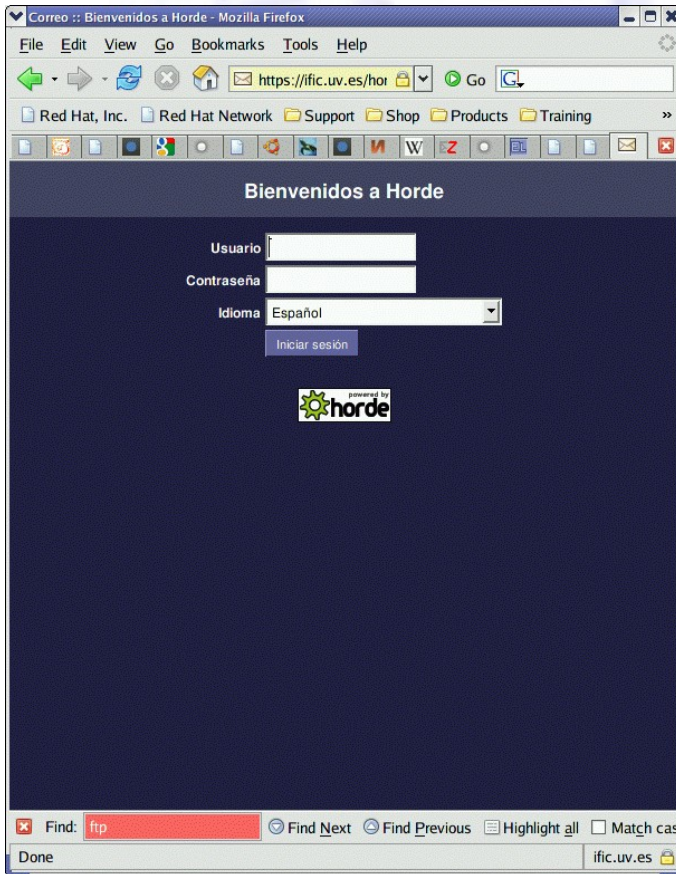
Correo :: Bienvenidos a Horde - Mozilla Firefox

File Edit View Go Bookmarks Tools Help

https://ific.uv.es/hor Go

Red Hat, Inc. Red Hat Network Support Shop Products Training »

Bienvenidos a Horde

Usuario

Contraseña

Idioma Español

Iniciar sesión

powered by horde

Find: ftp Find Next Find Previous Highlight all Match cas

Done ific.uv.es